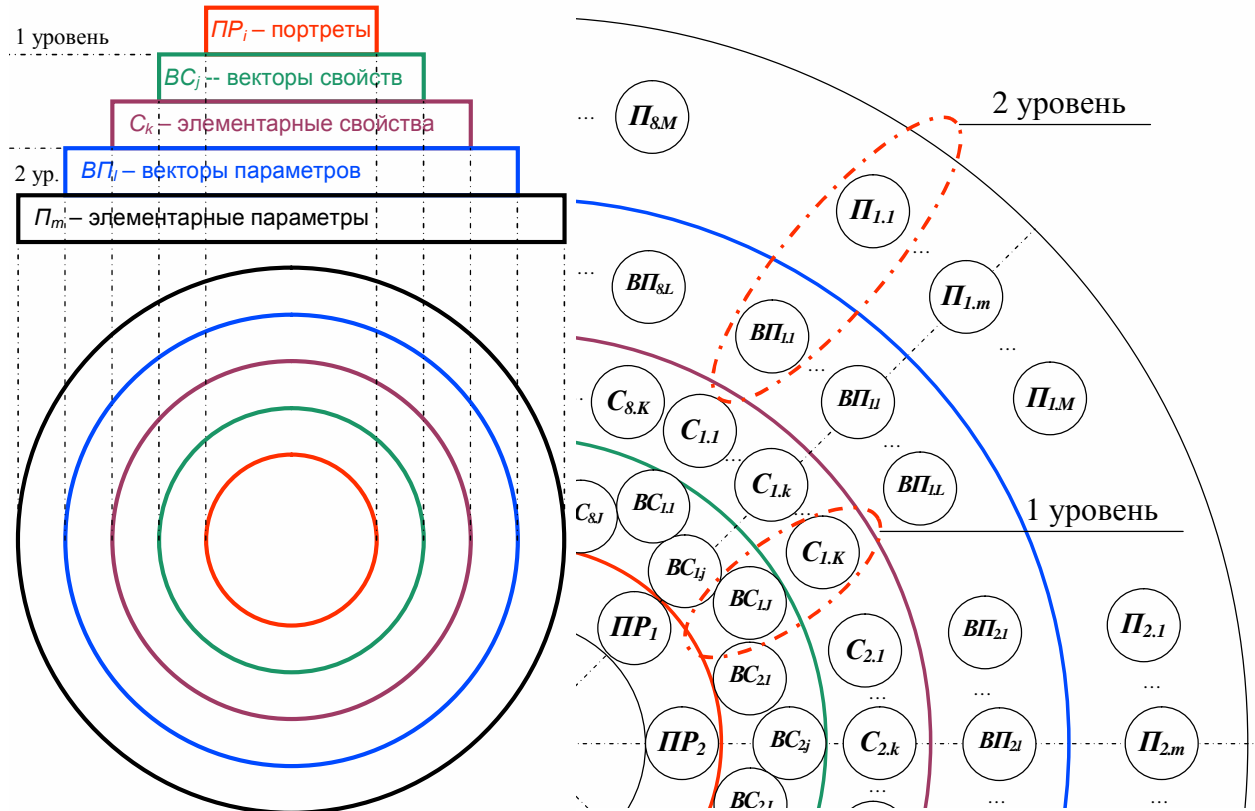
1 уровень
$ПР_i$ – портреты
$ВС_j$ -- векторы свойств
$С_k$ – элементарные свойства
2 ур.
$ВП_l$ – векторы параметров
$П_m$ – элементарные параметры

...
$П_{8.M}$
2 уровень
$П_{1.1}$
...
...
$ВП_{8.L}$
$П_{1.m}$
$ВП_{1.1}$
...
$ВП_{1l}$
$П_{1.M}$
$С_{8.K}$
$С_{1.1}$
...
$С_{1.k}$
$ВП_{1L}$
$С_{8J}$
$ВС_{1.1}$
1 уровень
$С_{1.K}$
$ВС_{1j}$
$ВС_{1J}$
$ПР_1$
$ВП_{2.1}$
$П_{2.1}$
$С_{2.1}$
$ВС_{2.1}$
...
...
...
$ПР_2$
$ВС_{2j}$
$С_{2.k}$
$ВП_{2l}$
$П_{2.m}$
$ВС_{2.J}$
...
...